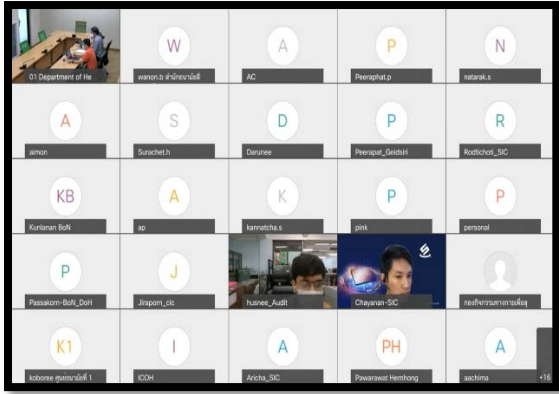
01 Department of He

W
wanon.b สำนักอนามัยฯ

A
AC

P
Peeraphat.p

N
natarak.s

A
aimon

S
Surachet.h

D
Darunee

P
Peerapat_Geidsiri

R
Rodtichoti_SIC

KB
Kunlanan BoN

A
ap

K
kannatcha.s

P
pink

P
personal

P
Passakorn-BoN_DoH

J
Jiraporn_cic

husnee_Audit

Chayanan-SIC

กองกิจการนาการเรียนรู้

K1
koboree ศูนย์อนามัยที่ 1

I
ICOH

A
Aricha_SIC

PH
Pawarawat Hemhong

A
aachima

+16